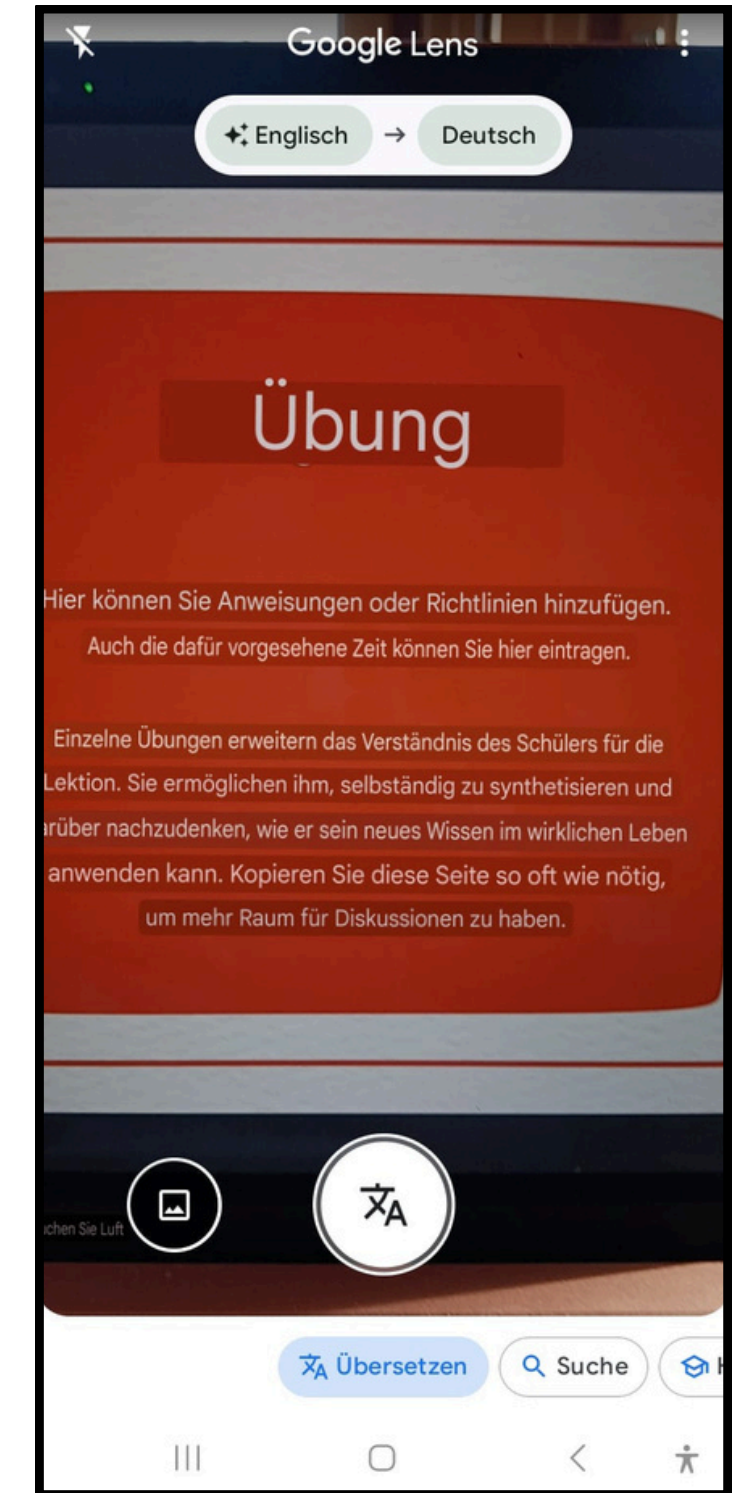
Google Lens

Englisch → Deutsch

Übung

Hier können Sie Anweisungen oder Richtlinien hinzufügen. Auch die dafür vorgesehene Zeit können Sie hier eintragen.

Einzelne Übungen erweitern das Verständnis des Schülers für die Lektion. Sie ermöglichen ihm, selbständig zu synthetisieren und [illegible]rüber nachzudenken, wie er sein neues Wissen im wirklichen Leben anwenden kann. Kopieren Sie diese Seite so oft wie nötig, um mehr Raum für Diskussionen zu haben.

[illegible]chen Sie Luft

Übersetzen

Suche

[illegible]